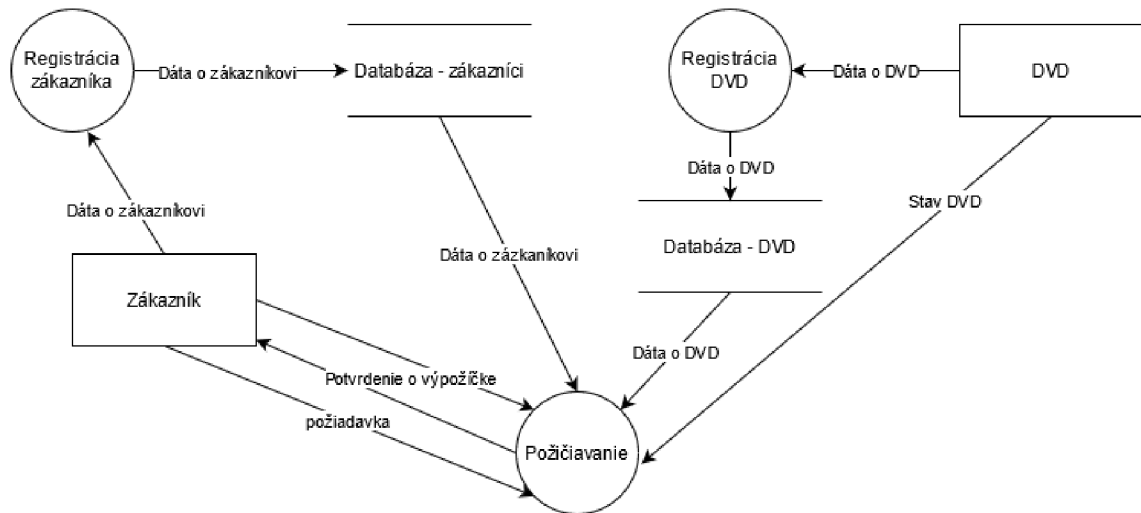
Registrácia zákazníka

Dáta o zákazníkovi

Databáza - zákazníci

Registrácia DVD

Dáta o DVD

DVD

Dáta o DVD

Dáta o zákazníkovi

Stav DVD

Databáza - DVD

Dáta o zázkaníkovi

Zákazník

Dáta o DVD

Potvrdenie o výpožičke

požiadavka

Požičiavanie